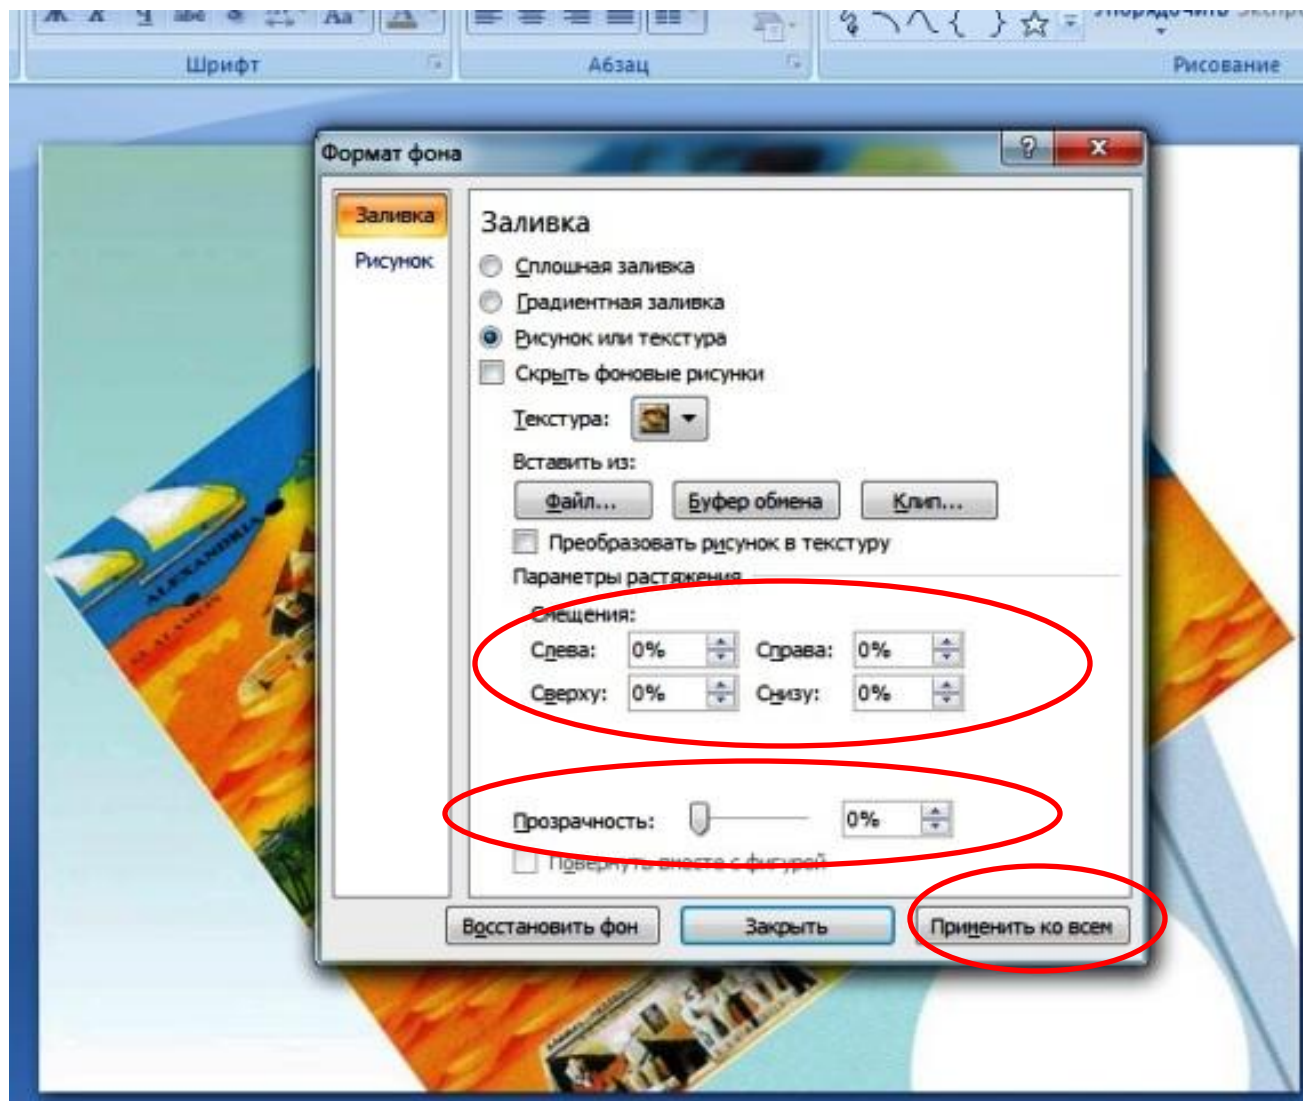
Шрифт
Абзац
Рисование

Формат фона

Заливка
Рисунок

Заливка
Сплошная заливка
Градиентная заливка
Рисунок или текстура
Скрыть фоновые рисунки
Текстура:
Вставить из:
Файл...
Буфер обмена
Клип...
Преобразовать рисунок в текстуру
Параметры растяжения
Смещения:
Слева: 0%
Справа: 0%
Сверху: 0%
Снизу: 0%
Прозрачность: 0%
Повернуть вместе с фигурой
Восстановить фон
Закрыть
Применить ко всем

ALEXANDRIA